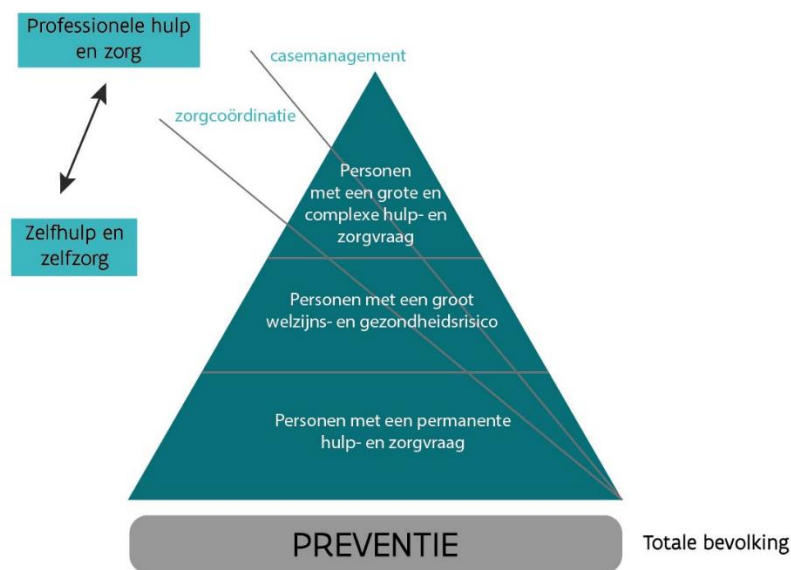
Professionele hulp en zorg

Zelfhulp en zelfzorg

casemanagement

zorgcoördinatie

Personen met een grote en complexe hulp- en zorgvraag

Personen met een groot welzijns- en gezondheidsrisico

Personen met een permanente hulp- en zorgvraag

PREVENTIE

Totale bevolking